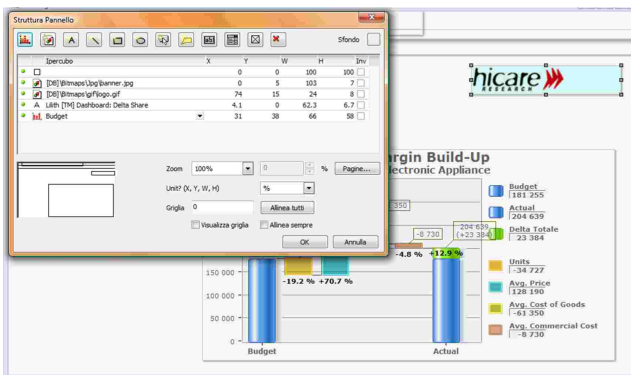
Struttura Pannello

Sfondo

| | Ipercubo | X | Y | W | H | Inv |
|---|---|---|---|---|---|---|
| | | 0 | 0 | 100 | 100 | |
| | [DB] \Bitmaps\Jpg\banner.jpg | 0 | 5 | 103 | 7 | |
| | [DB] \Bitmaps\gif\logo.gif | 74 | 15 | 24 | 8 | |
| A | Lilith [TM] Dashboard: Delta Share | 4.1 | 0 | 62.3 | 6.7 | |
| | Budget | 31 | 38 | 66 | 58 | |

Zoom 100% 0 % Pagine...

Unit? (X, Y, W, H) %

Griglia 0 Allinea tutti

Visualizza griglia Allinea sempre

OK Annulla

hicare RESEARCH

rgin Build-Up
lectronic Appliance

350

-8 730

204 639
(+23 384)

-4.8 %

+12.9 %

150 000

100 000

50 000

0

-19.2 %

+70.7 %

Budget

Actual

Budget
181 255

Actual
204 639

Delta Totale
23 384

Units
-34 727

Avg. Price
128 190

Avg. Cost of Goods
-61 350

Avg. Commercial Cost
-8 730